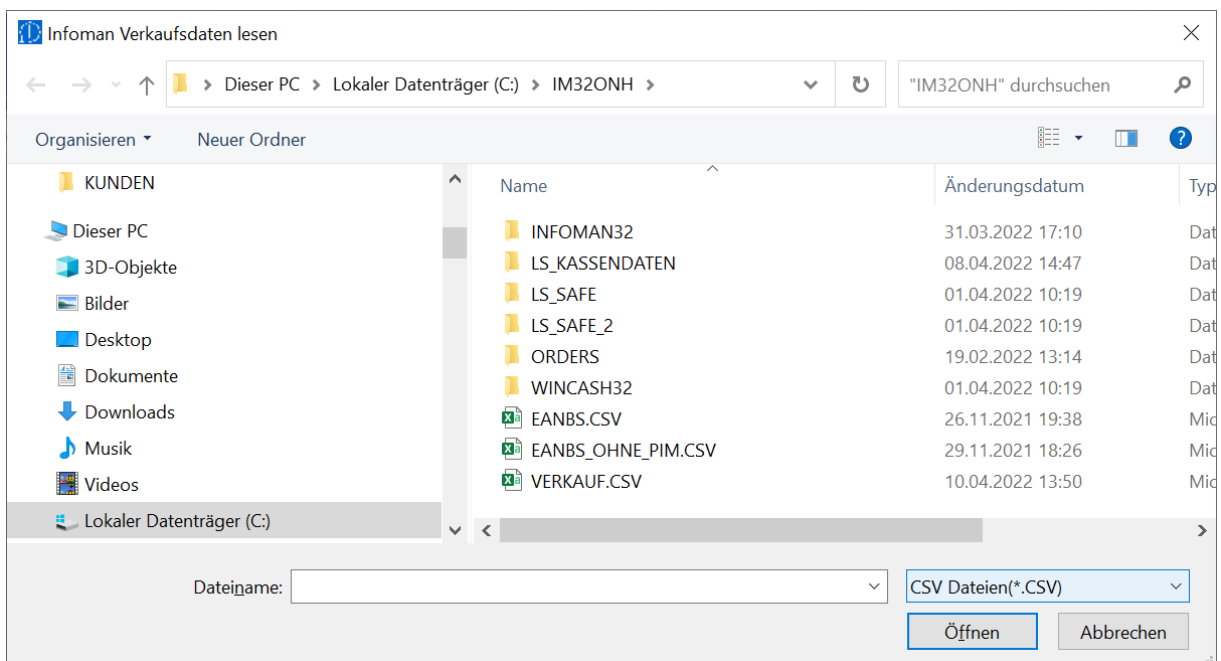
Infoman Verkaufsdaten lesen

Dieser PC > Lokaler Datenträger (C:) > IM32ONH >

"IM32ONH" durchsuchen

Organisieren ▾ Neuer Ordner

KUNDEN
Dieser PC
3D-Objekte
Bilder
Desktop
Dokumente
Downloads
Musik
Videos
Lokaler Datenträger (C:)

| Name | Änderungsdatum | Typ |
|---|---|---|
| INFOMAN32 | 31.03.2022 17:10 | Dat |
| LS_KASSENDATEN | 08.04.2022 14:47 | Dat |
| LS_SAFE | 01.04.2022 10:19 | Dat |
| LS_SAFE_2 | 01.04.2022 10:19 | Dat |
| ORDERS | 19.02.2022 13:14 | Dat |
| WINCASH32 | 01.04.2022 10:19 | Dat |
| EANBS.CSV | 26.11.2021 19:38 | Mic |
| EANBS_OHNE_PIM.CSV | 29.11.2021 18:26 | Mic |
| VERKAUF.CSV | 10.04.2022 13:50 | Mic |

Dateiname:
CSV Dateien(*.CSV)
Öffnen
Abbrechen